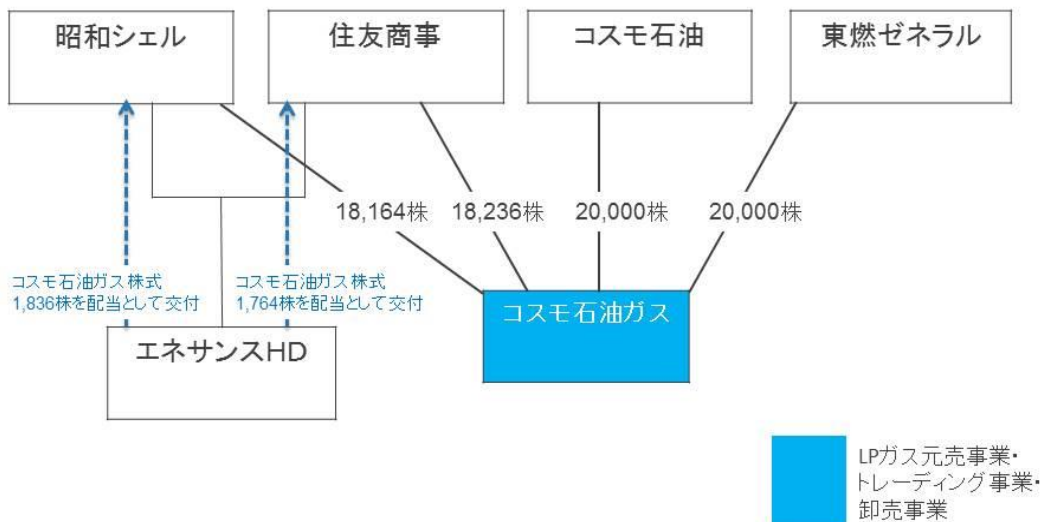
昭和シェル

住友商事

コスモ石油

東燃ゼネラル

18,164株

18,236株

20,000株

20,000株

コスモ石油ガス株式
1,836株を配当として交付

コスモ石油ガス株式
1,764株を配当として交付

コスモ石油ガス

エネサンスHD

LPガス元売事業・
トレーディング事業・
卸売事業